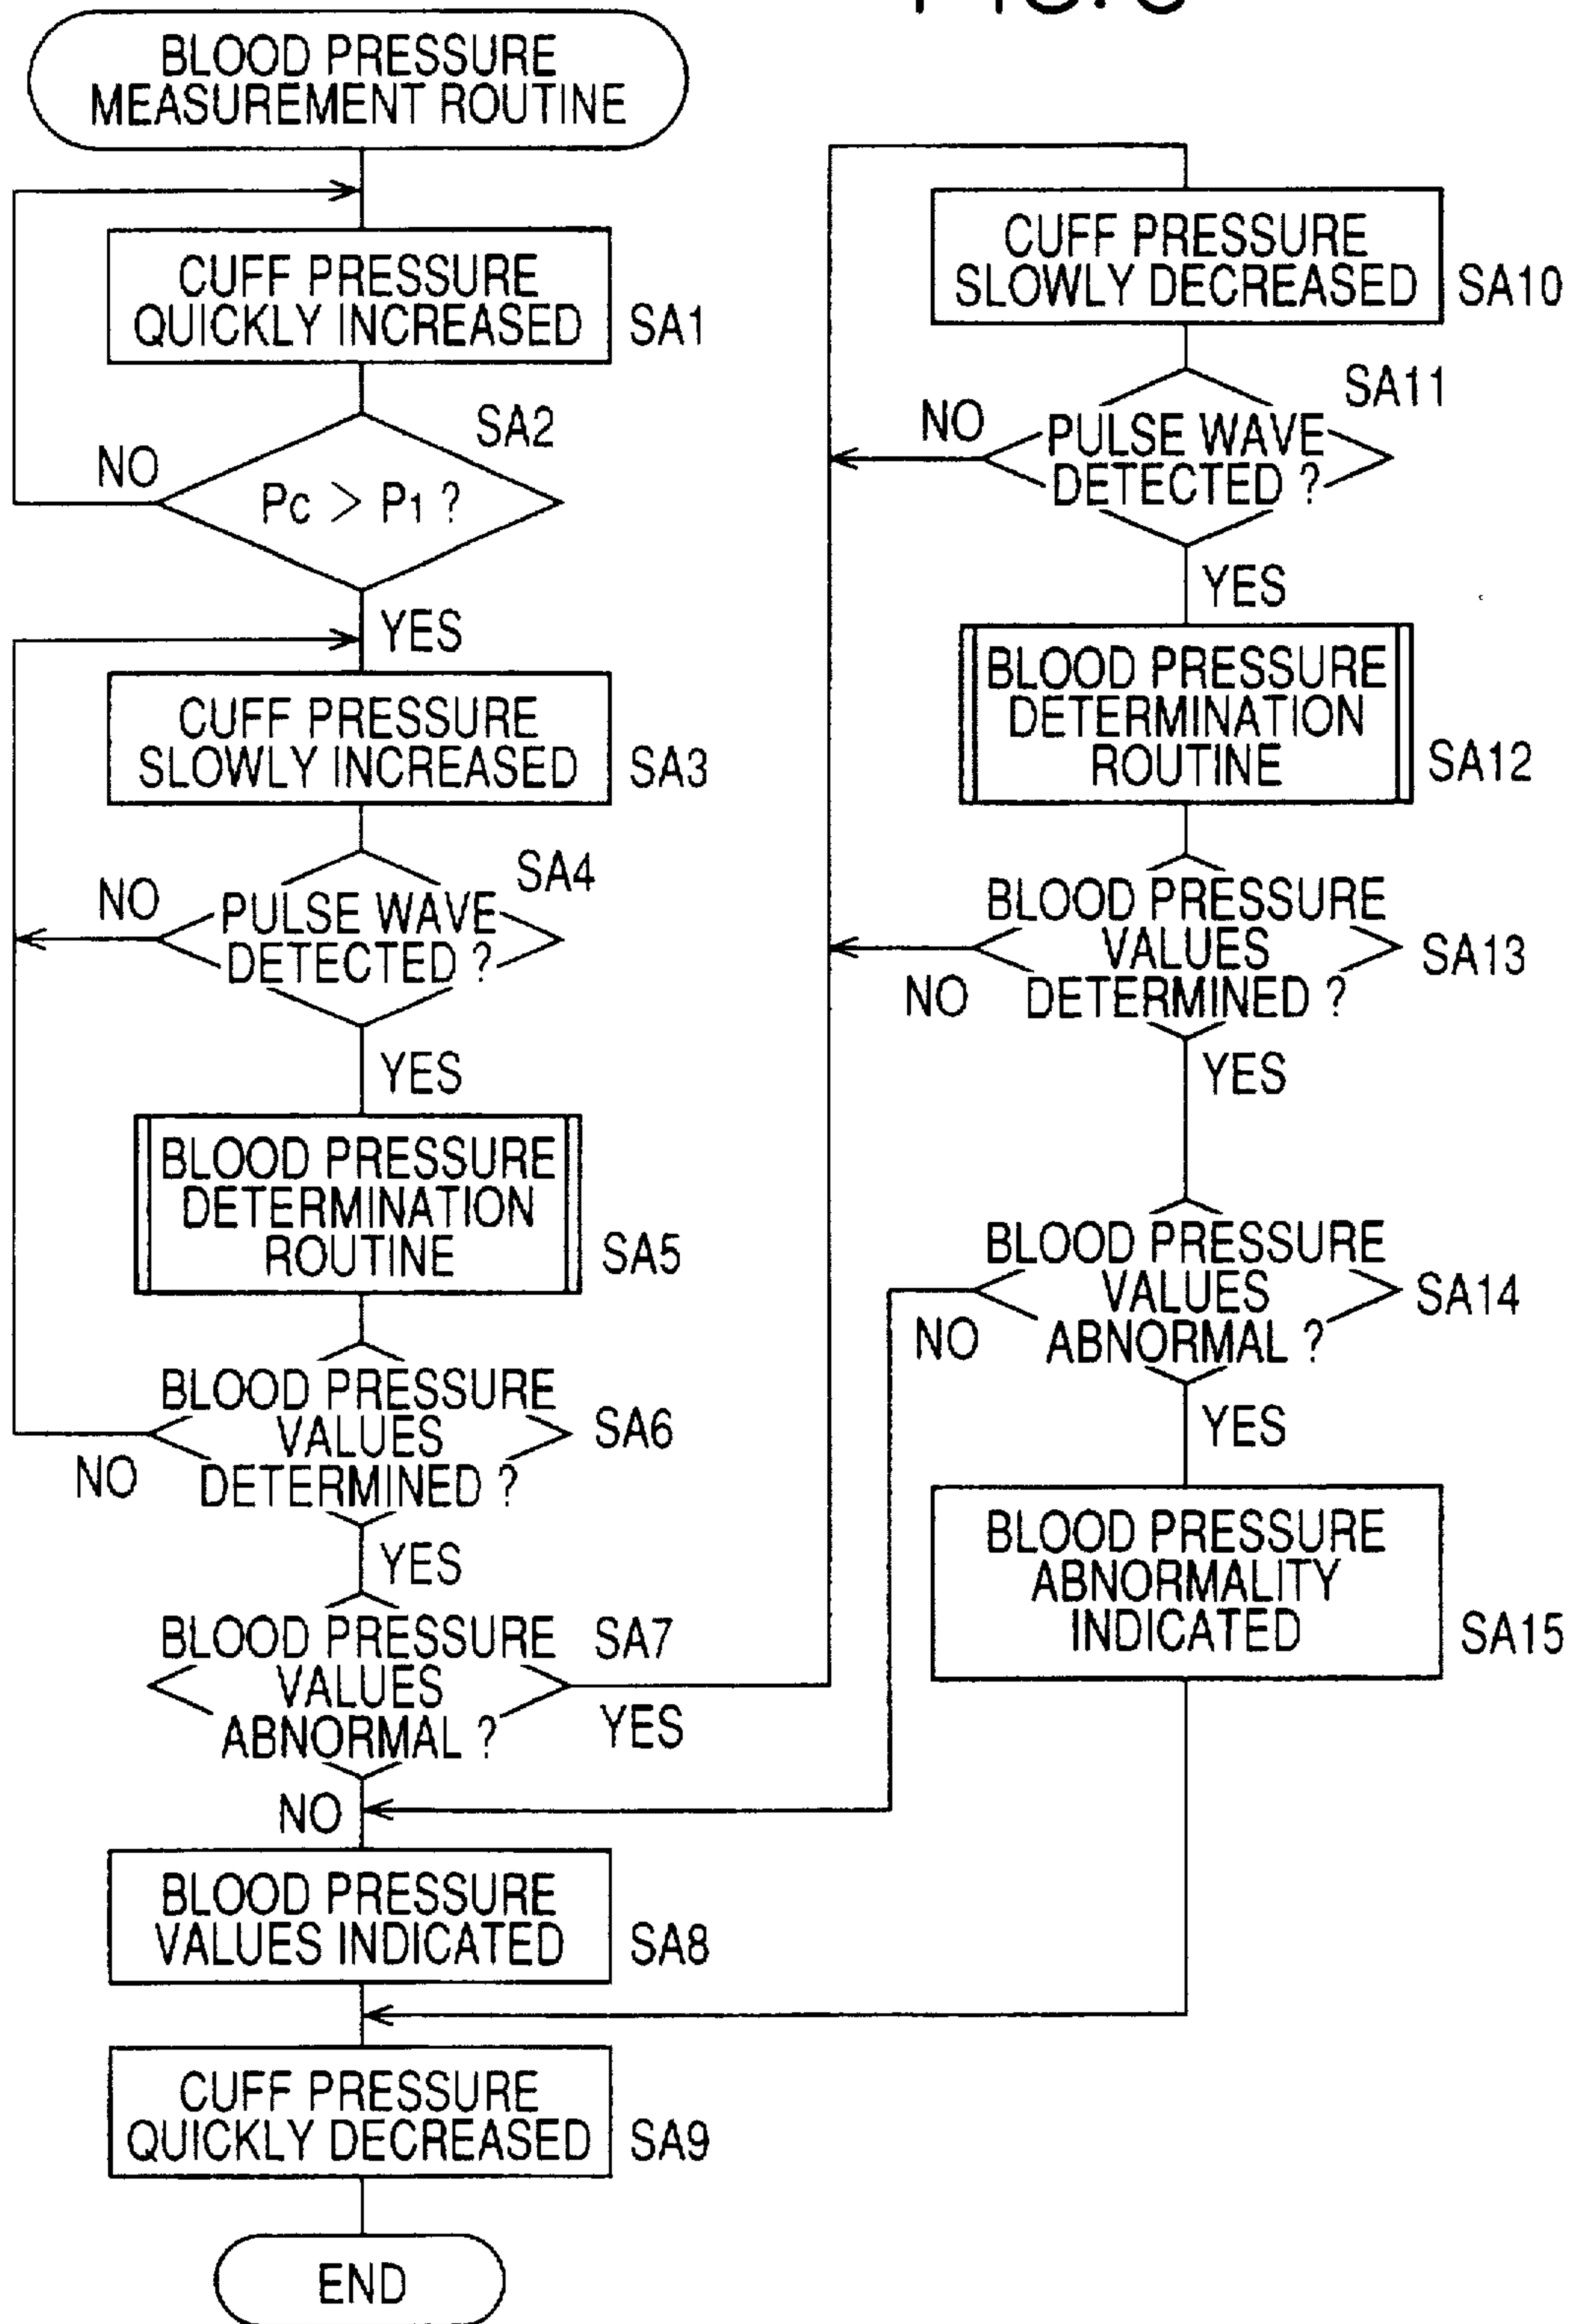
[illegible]

BLOOD PRESSURE MEASUREMENT ROUTINE

CUFF PRESSURE QUICKLY INCREASED SA1

SA2
NO
$P_c > P_1$ ?

YES

CUFF PRESSURE SLOWLY INCREASED SA3

SA4
NO
PULSE WAVE DETECTED ?

YES

BLOOD PRESSURE DETERMINATION ROUTINE SA5

BLOOD PRESSURE VALUES DETERMINED ? SA6
NO

YES

BLOOD PRESSURE VALUES ABNORMAL ? SA7
YES

NO

BLOOD PRESSURE VALUES INDICATED SA8

CUFF PRESSURE QUICKLY DECREASED SA9

END

CUFF PRESSURE SLOWLY DECREASED SA10

SA11
NO
PULSE WAVE DETECTED ?

YES

BLOOD PRESSURE DETERMINATION ROUTINE SA12

BLOOD PRESSURE VALUES DETERMINED ? SA13
NO

YES

BLOOD PRESSURE VALUES ABNORMAL ? SA14
NO

YES

BLOOD PRESSURE ABNORMALITY INDICATED SA15